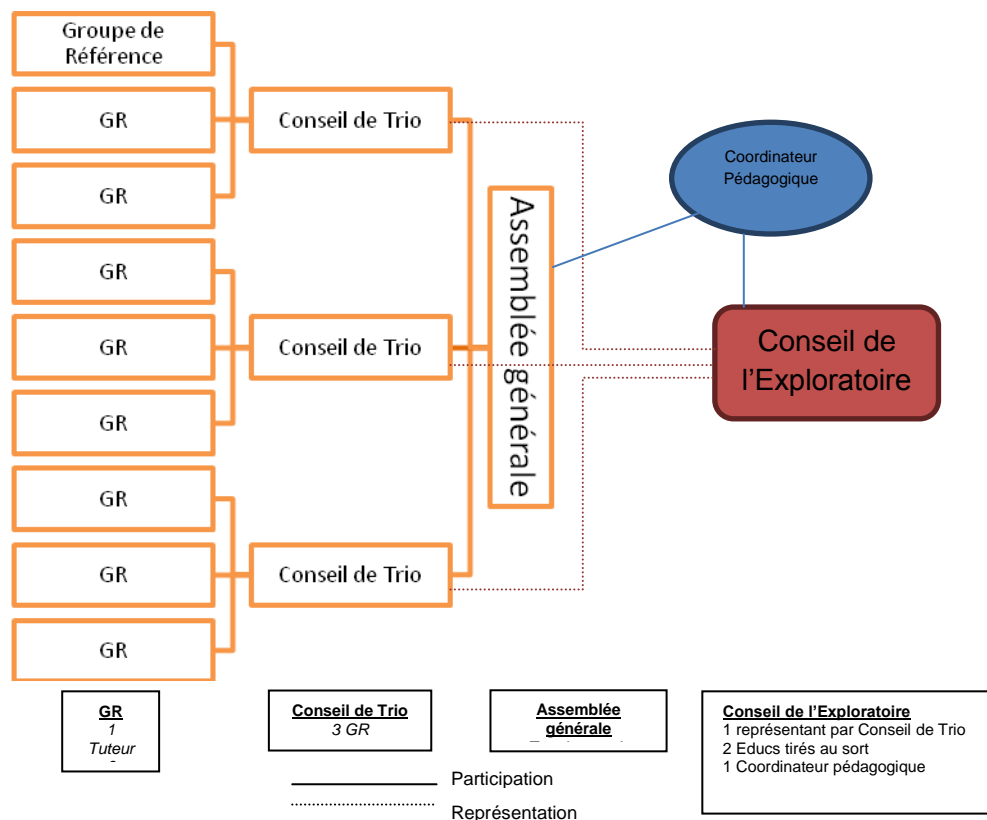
Groupe de Référence

GR

GR

GR

GR

GR

GR

GR

GR

Conseil de Trio

Conseil de Trio

Conseil de Trio

Assemblée générale

Coordinateur Pédagogique

Conseil de l'Exploratoire

**GR**
1
Tuteur
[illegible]

**Conseil de Trio**
3 GR

**Assemblée générale**
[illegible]

**Conseil de l'Exploratoire**
1 représentant par Conseil de Trio
2 Educs tirés au sort
1 Coordinateur pédagogique

Participation

Représentation